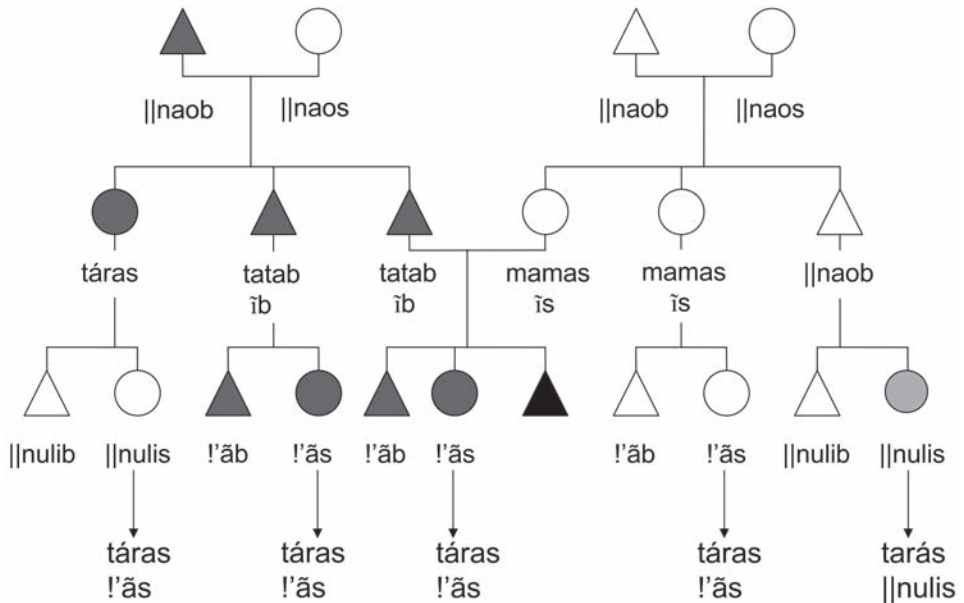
||naob ||naos

||naob ||naos

táras

tatab îb

tatab îb

mamas îs

mamas îs

||naob

||nulib ||nulis

!'ãb !'ãs

!'ãb !'ãs

!'ãb !'ãs

||nulib ||nulis

táras !'ãs

táras !'ãs

táras !'ãs

táras !'ãs

tarás ||nulis